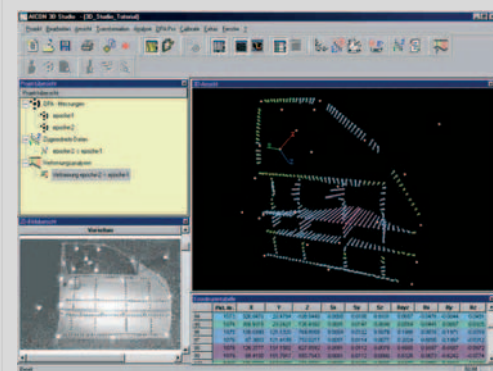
AICON 3D Studio - [3D_Studio_Tutorial]

Projekt Bearbeiten Ansicht Transformation Analyse DPA-Pro Calibrate Extras Fenster ?

Projektansicht

Projektdaten

DPA - Messungen

epoche1

epoche2

Zugeordnete Daten

epoche2 > epoche1

Referenzparameter

Verbesserung epoche2 > epoche1

Bildansicht

Vorschau

3D-Ansicht

Koordinatentabelle

| Pkt. nr. | X | Y | Z | Sx | Sy | Sz |
|---|---|---|---|---|---|---|
| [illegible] | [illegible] | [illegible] | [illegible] | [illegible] | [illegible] | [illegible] |